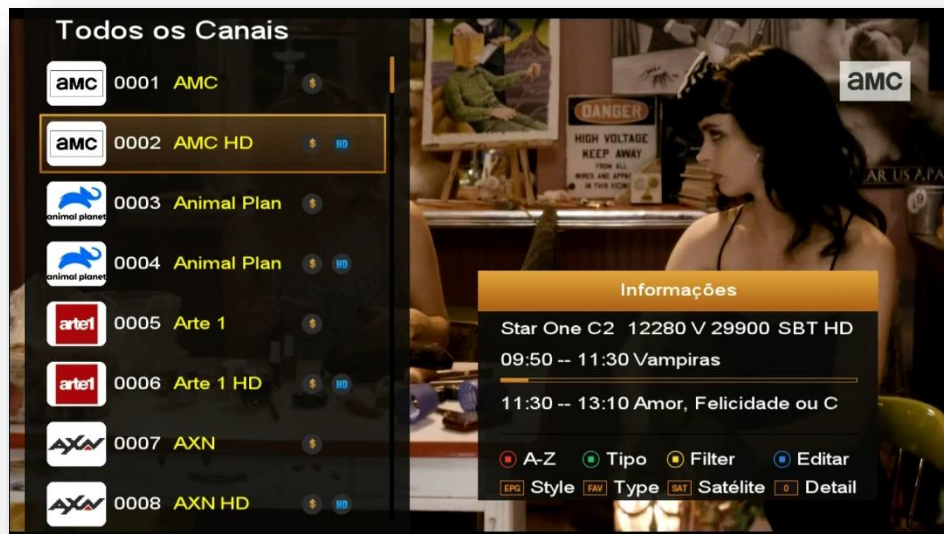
Todos os Canais

amc 0001 AMC $

amc 0002 AMC HD $ HD

animal planet 0003 Animal Plan $

animal planet 0004 Animal Plan $ HD

arte1 0005 Arte 1 $

arte1 0006 Arte 1 HD $ HD

AXN 0007 AXN $

AXN 0008 AXN HD $ HD

amc

DANGER
HIGH VOLTAGE
KEEP AWAY

AR US A

Informações

Star One C2 12280 V 29900 SBT HD

09:50 -- 11:30 Vampiras

11:30 -- 13:10 Amor, Felicidade ou C

A-Z Tipo Filter Editar

EPG Style FAV Type SAT Satélite 0 Detail